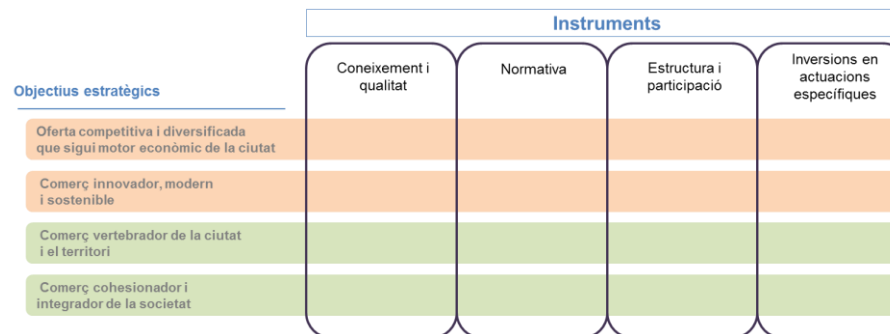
Instruments

| Objectius estratègics | Coneixement i qualitat | Normativa | Estructura i participació | Inversions en actuacions específiques |
|---|---|---|---|---|
| Oferta competitiva i diversificada que sigui motor econòmic de la ciutat | | | | |
| Comerç innovador, modern i sostenible | | | | |
| Comerç vertebrador de la ciutat i el territori | | | | |
| Comerç cohesionador i integrador de la societat | | | | |